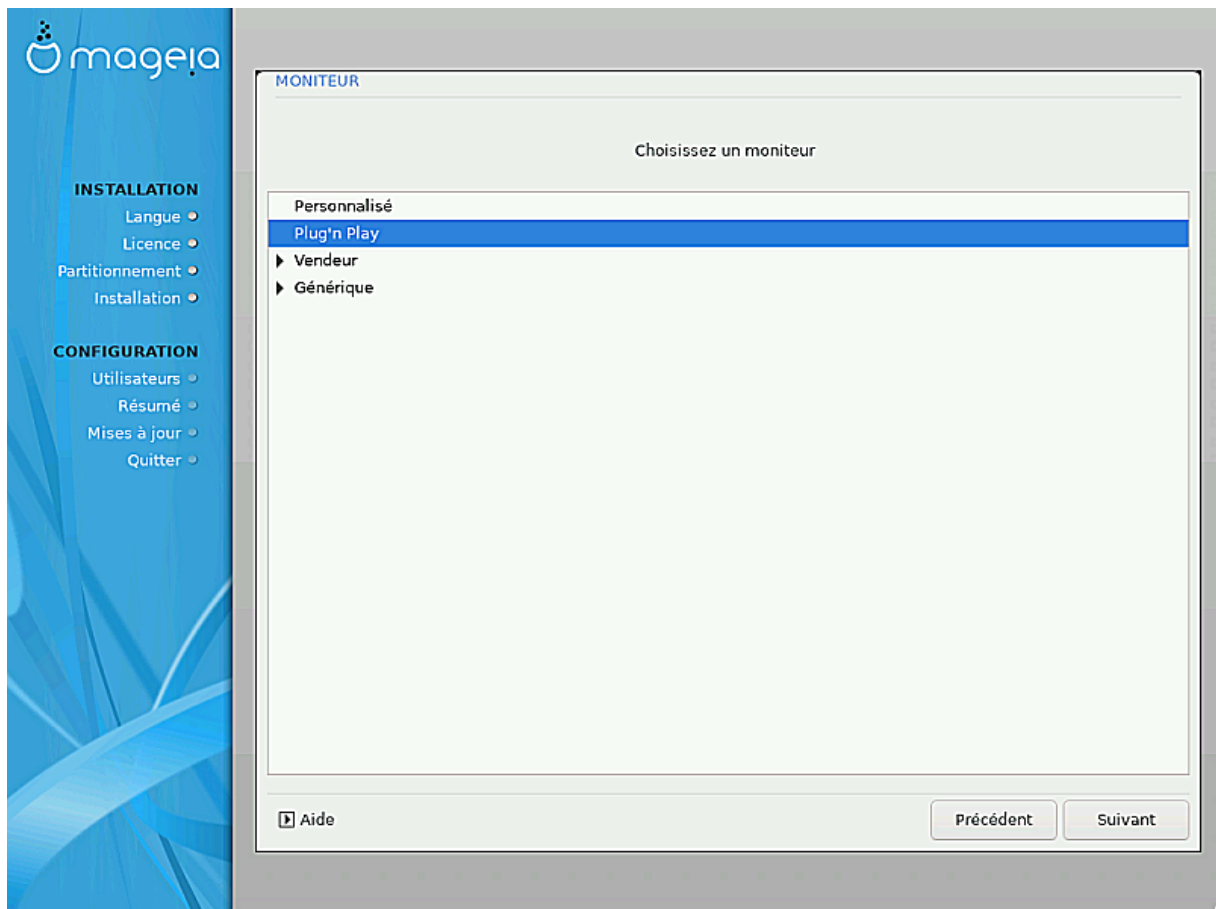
mageia

INSTALLATION
Langue
Licence
Partitionnement
Installation

CONFIGURATION
Utilisateurs
Résumé
Mises à jour
Quitter

MONITEUR

Choisissez un moniteur

Personnalisé
Plug'n Play
Vendeur
Générique

Aide

Précédent
Suivant